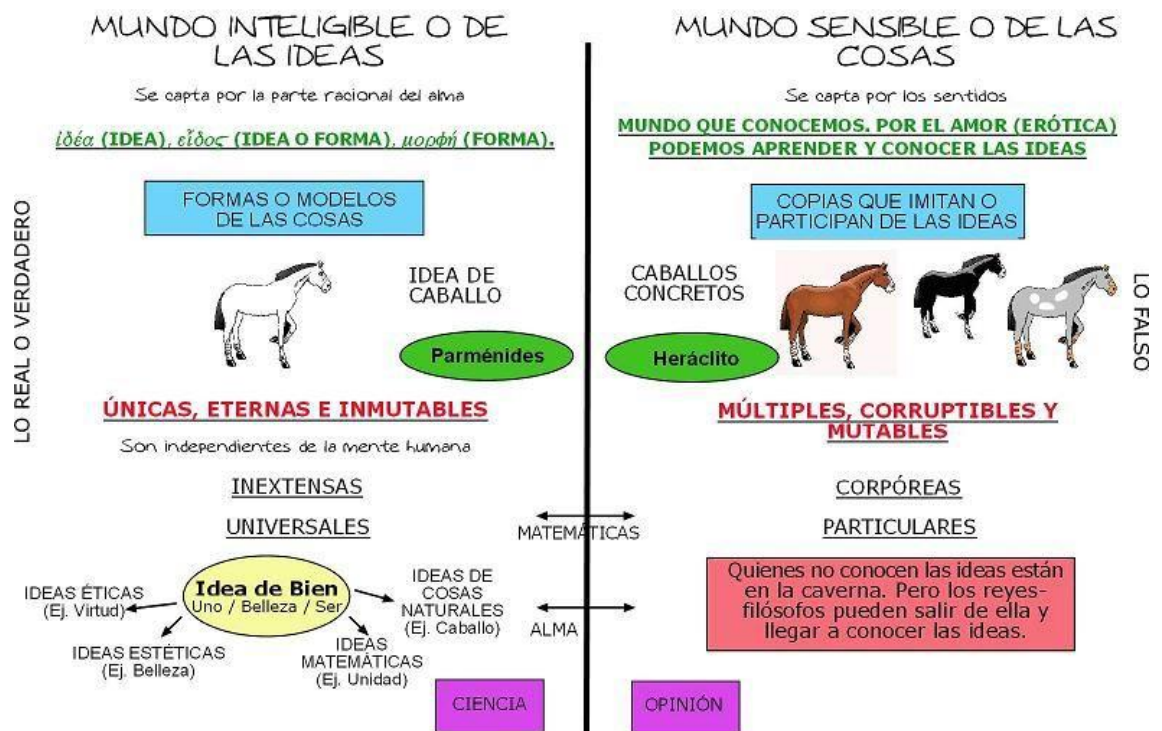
MUNDO INTELIGIBLE O DE LAS IDEAS

Se capta por la parte racional del alma

ἰδέα (IDEA), εἶδος (IDEA O FORMA), μορφή (FORMA).

FORMAS O MODELOS DE LAS COSAS

IDEA DE CABALLO

Parménides

ÚNICAS, ETERNAS E INMUTABLES

Son independientes de la mente humana

INEXTENSAS

UNIVERSALES

Idea de Bien
Uno / Belleza / Ser

IDEAS ÉTICAS
(Ej. Virtud)

IDEAS ESTÉTICAS
(Ej. Belleza)

IDEAS MATEMÁTICAS
(Ej. Unidad)

IDEAS DE COSAS NATURALES
(Ej. Caballo)

CIENCIA

LO REAL O VERDADERO

MATEMÁTICAS

ALMA

MUNDO SENSIBLE O DE LAS COSAS

Se capta por los sentidos

MUNDO QUE CONOCEMOS. POR EL AMOR (ERÓTICA) PODEMOS APRENDER Y CONOCER LAS IDEAS

COPIAS QUE IMITAN O PARTICIPAN DE LAS IDEAS

CABALLOS CONCRETOS

Heráclito

MÚLTIPLES, CORRUPTIBLES Y MUTABLES

CORPÓREAS

PARTICULARES

Quienes no conocen las ideas están en la caverna. Pero los reyes-filósofos pueden salir de ella y llegar a conocer las ideas.

OPINIÓN

LO FALSO